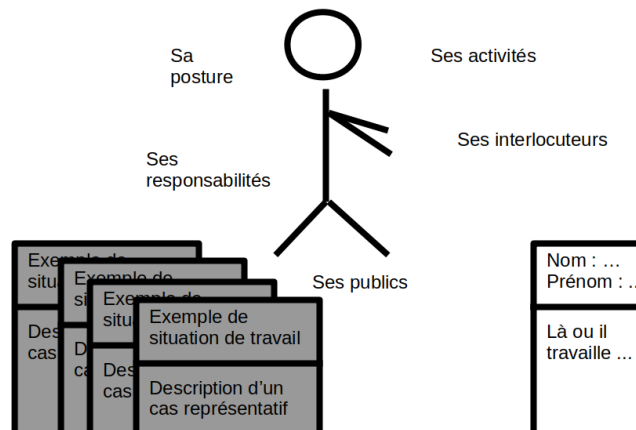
Sa posture

Ses activités

Ses interlocuteurs

Ses responsabilités

Ses publics

Exemple de situ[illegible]

Des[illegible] cas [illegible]

Exemple de situ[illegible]

D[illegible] ca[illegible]

Exemple de situ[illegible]

D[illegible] ca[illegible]

Exemple de situation de travail

Description d’un cas représentatif

Nom : …
Prénom : …

Là ou il travaille …